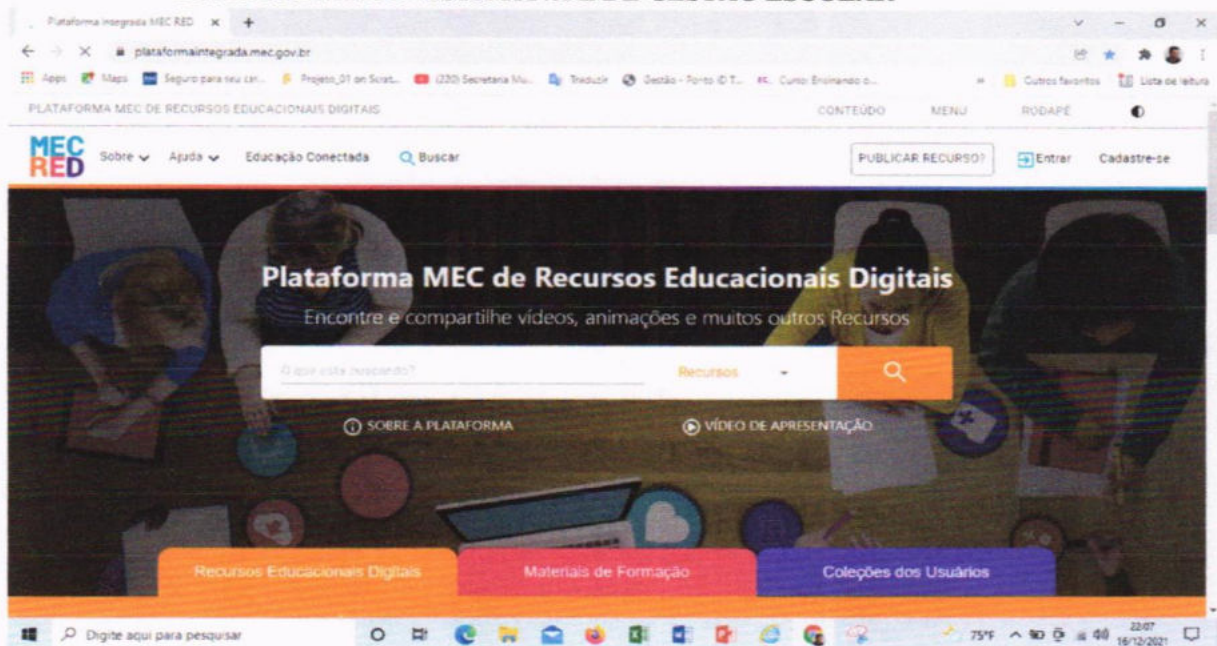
Plataforma Integrada MEC RED ×

plataformaintegrada.mec.gov.br

Apps Maps Seguro para seu car... Projeto_01 on Scrat... (220) Secretaria Mu... Traduzir Gestão - Porto ID T... Curso: Ensinando o... Outros favoritos Lista de leitura

PLATAFORMA MEC DE RECURSOS EDUCACIONAIS DIGITAIS CONTEÚDO MENU RODAPÉ

MEC RED Sobre Ajuda Educação Conectada Buscar PUBLICAR RECURSO? Entrar Cadastre-se

Plataforma MEC de Recursos Educacionais Digitais

Encontre e compartilhe vídeos, animações e muitos outros Recursos

O que está buscando? Recursos

SOBRE A PLATAFORMA VÍDEO DE APRESENTAÇÃO

Recursos Educacionais Digitais Materiais de Formação Coleções dos Usuários

Digite aqui para pesquisar 75°F 22:07 16/12/2021